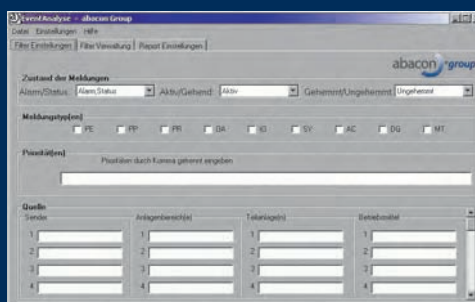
EventAnalyse - abacon Group

Datei Einstellungen Hilfe

Filter Einstellungen | Filter Verwaltung | Report Einstellungen

abacon group

Zustand der Meldungen

Alarm/Status: Alarm,Status
Aktiv/Gehend: Aktiv
Gehemmt/Ungehemmt: Ungehemmt

Meldungstyp(en)

PE PP PR DA IG SY AC DG MT

Priorität(en)

Prioritäten durch Komma getrennt eingeben

Quelle

Sender
Anlagenbereich(e)
Teilanlage(n)
Betriebsmittel

1
2
3
4
1
2
3
4
1
2
3
4
1
2
3
4